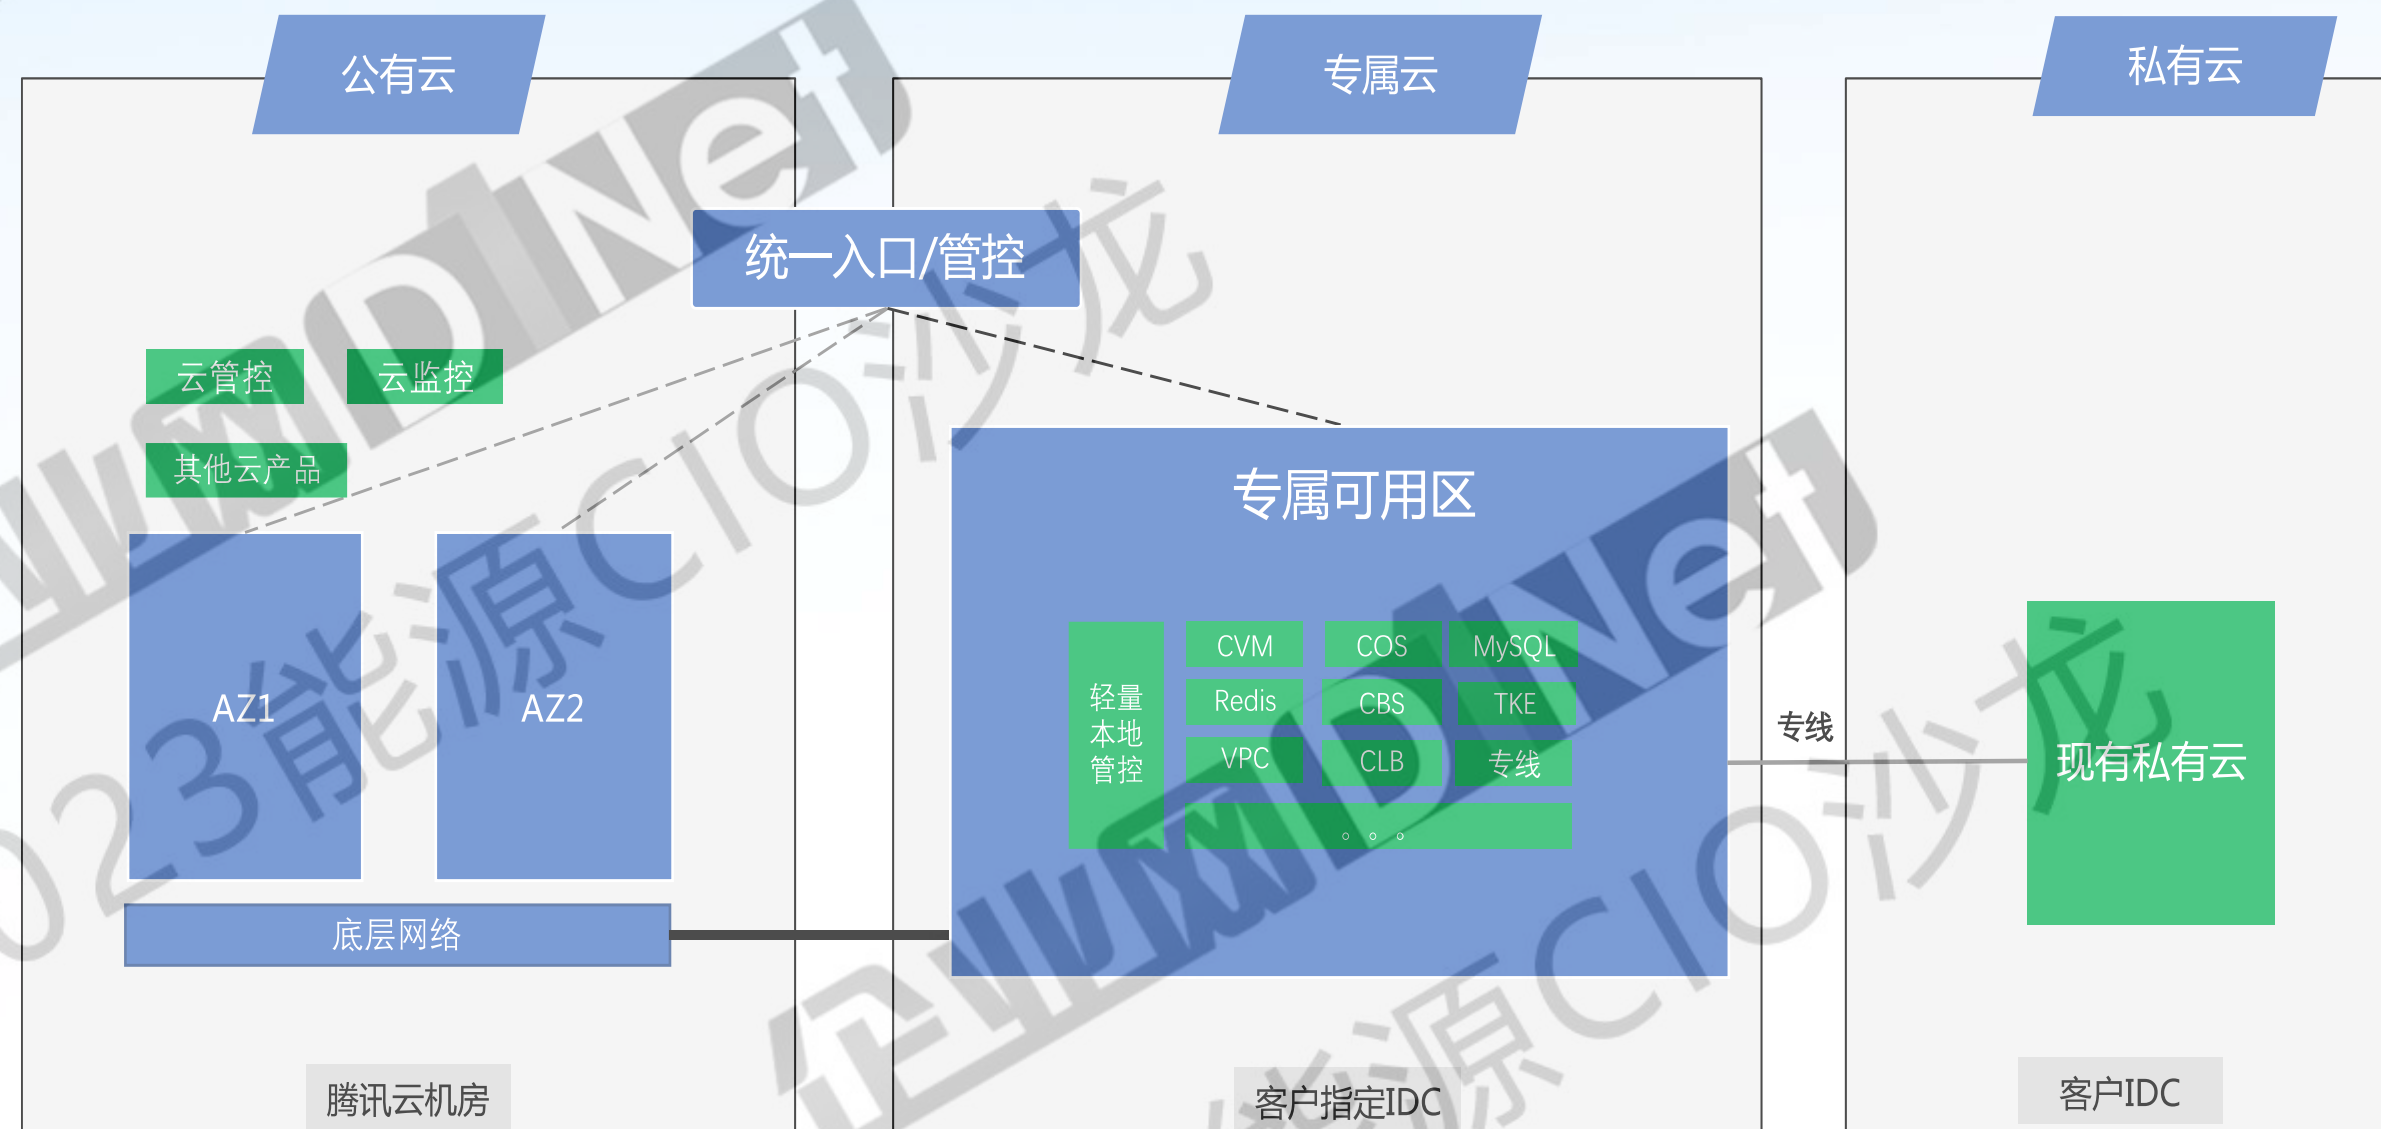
公有云

专属云

私有云

统一入口/管控

云管控

云监控

其他云产品

AZ1

AZ2

底层网络

腾讯云机房

专属可用区

轻量本地管控

CVM

COS

MySQL

Redis

CBS

TKE

VPC

CLB

专线

。。。

专线

现有私有云

客户指定IDC

客户IDC

企业网D1Net

2023能源CIO沙龙

企业网D1Net

能源CIO沙龙